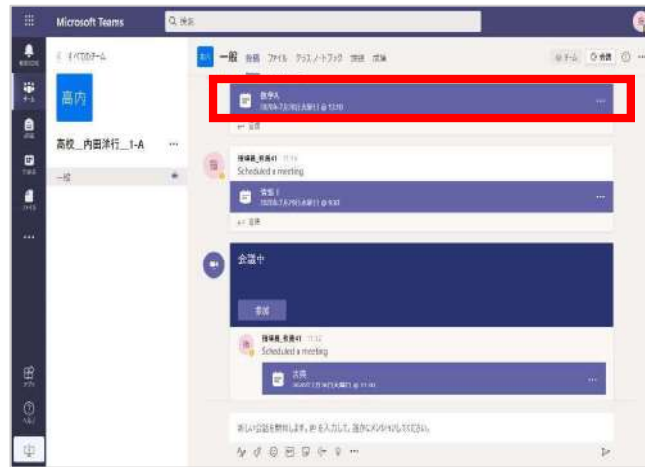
Microsoft Teams
検索
< すべてのチーム
高内
高校＿内田洋行＿1-A
一般
一般 投稿 ファイル クラスノートブック 課題 成績
会議
数学A
2020年7月9日(木曜日) @ 12:10
返信
理科
Scheduled a meeting
英語 I
2020年7月9日(木曜日) @ 9:10
返信
会議中
参加
Scheduled a meeting
古典
2020年7月9日(木曜日) @ 11:10
新しい会話を開始します。@ を入力して、誰かにメンションしてください。